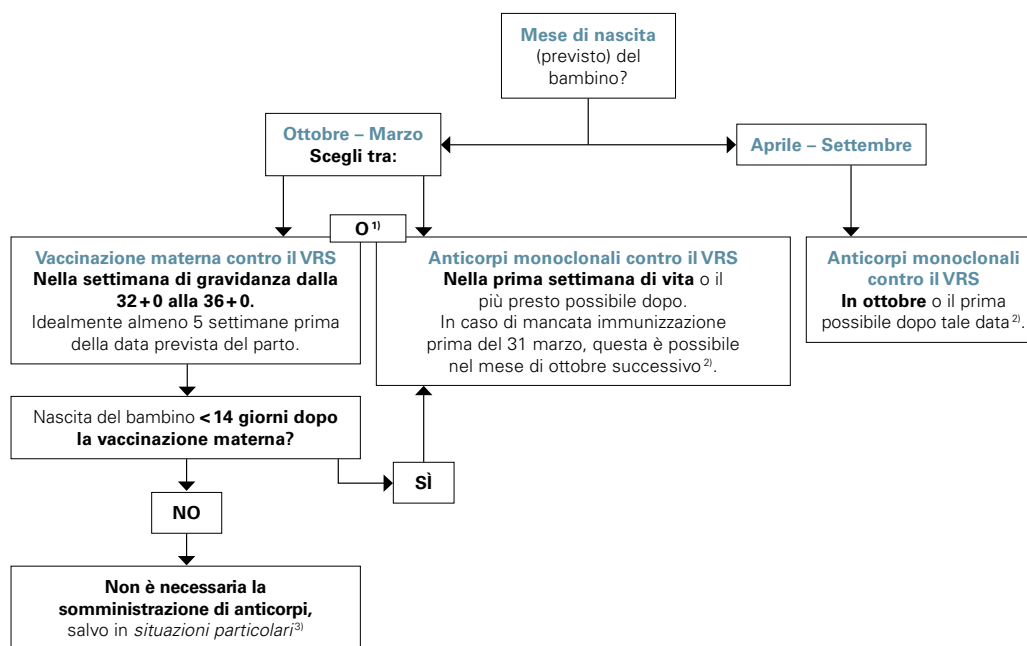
**Mese di nascita** (previsto) del bambino?

**Ottobre – Marzo**
**Scegli tra:**

**Aprile – Settembre**

**O** $^{1)}$

**Vaccinazione materna contro il VRS**
**Nella settimana di gravidanza dalla 32 + 0 alla 36 + 0.**
Idealmente almeno 5 settimane prima della data prevista del parto.

**Anticorpi monoclonali contro il VRS**
**Nella prima settimana di vita** o il più presto possibile dopo.
In caso di mancata immunizzazione prima del 31 marzo, questa è possibile nel mese di ottobre successivo$^{2)}$.

**Anticorpi monoclonali contro il VRS**
**In ottobre** o il prima possibile dopo tale data$^{2)}$.

Nascita del bambino **< 14 giorni dopo la vaccinazione materna?**

**SÌ**

**NO**

**Non è necessaria la somministrazione di anticorpi,**
salvo in *situazioni particolari*$^{3)}$